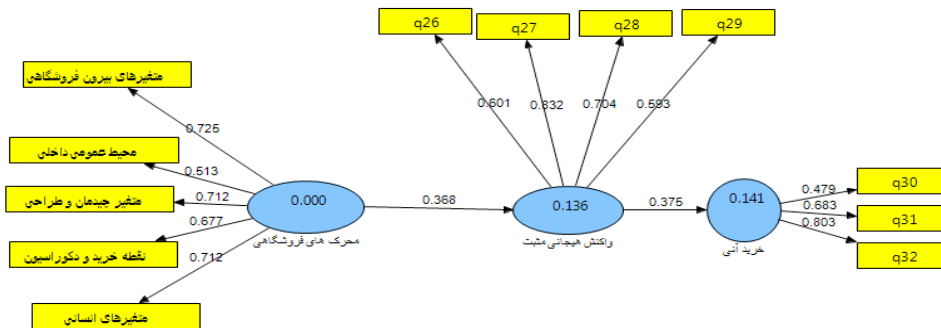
q26
q27
q28
q29

0.601
0.832
0.704
0.593

متغیرهای بیرون فروشگاهی
0.725
محیط عمومی داخلی
0.513
متغیر چیدمان و طراحی
0.712
0.677
نقطه خرید و دکوراسیون
0.712
متغیرهای انسانی

0.000
محرک های فروشگاهی
0.368
0.136
واکنش هیجانی مثبت
0.375
0.141
خرید آنی

0.479
0.683
0.803
q30
q31
q32